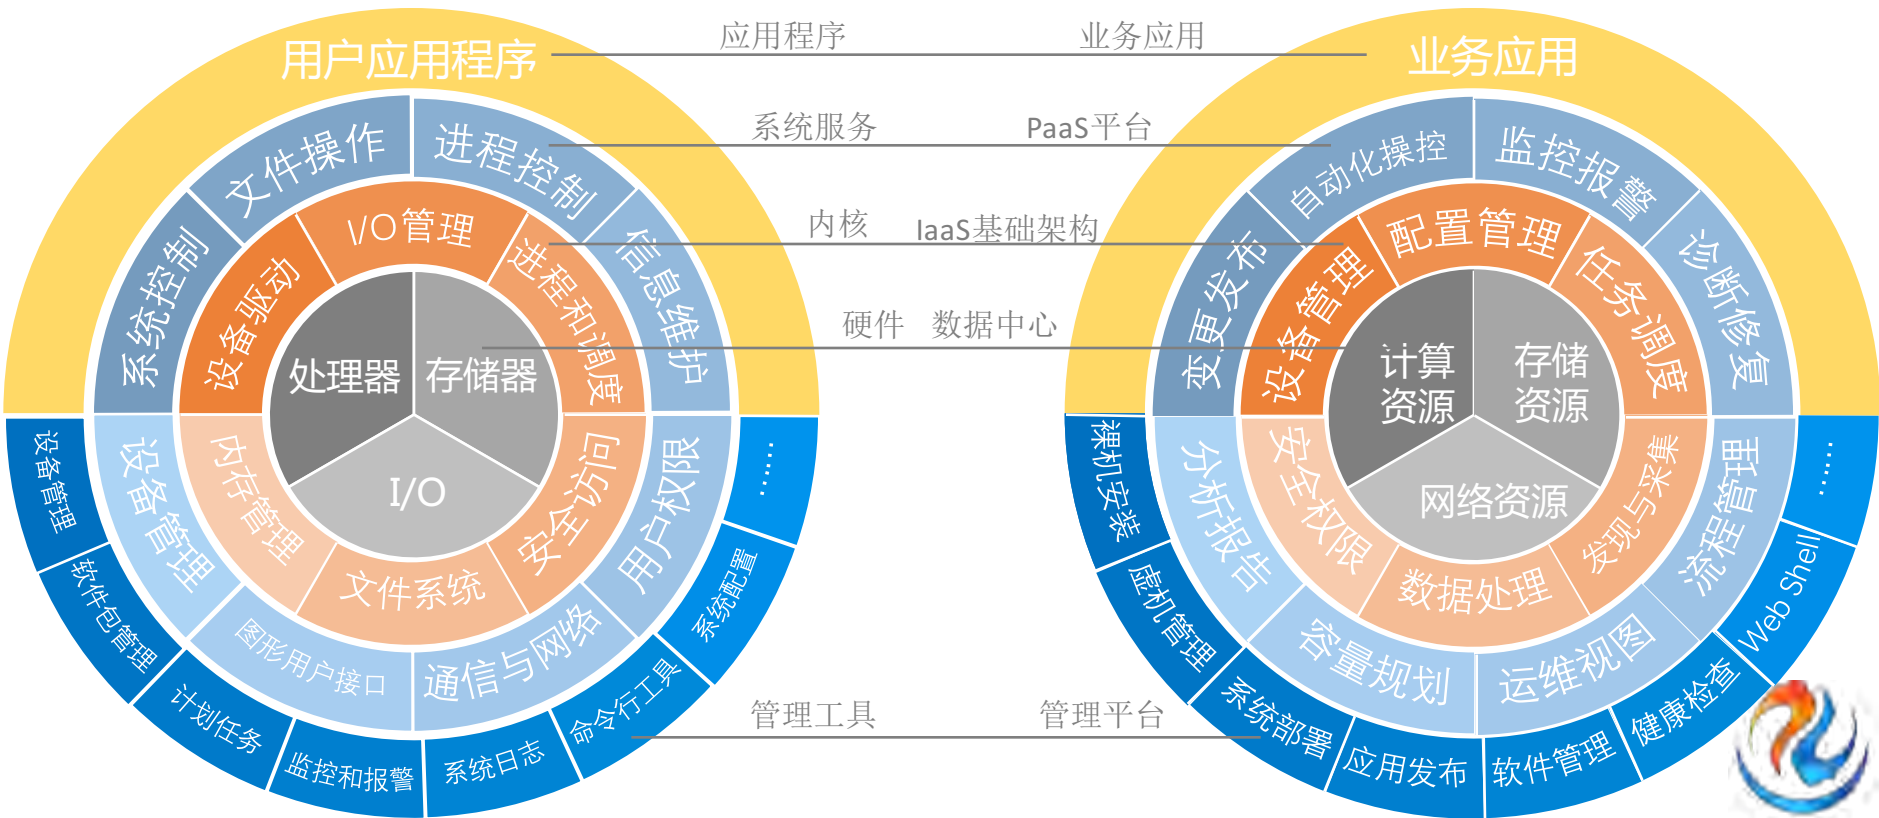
用户应用程序

应用程序　业务应用

业务应用

系统服务　PaaS平台

内核　IaaS基础架构

硬件　数据中心

文件操作
进程控制
系统控制
信息维护
I/O管理
设备驱动
进程和调度
处理器
存储器
I/O
内存管理
安全访问
文件系统
设备管理
用户权限
图形用户接口
通信与网络
设备管理
......
软件包管理
系统配置
计划任务
命令行工具
监控和报警
系统日志

管理工具　管理平台

自动化操控
监控报警
变更发布
诊断修复
配置管理
设备管理
任务调度
计算资源
存储资源
网络资源
安全权限
发现与采集
数据处理
分析报告
流程管理
容量规划
运维视图
裸机安装
......
虚机管理
Web Shell
系统部署
健康检查
应用发布
软件管理